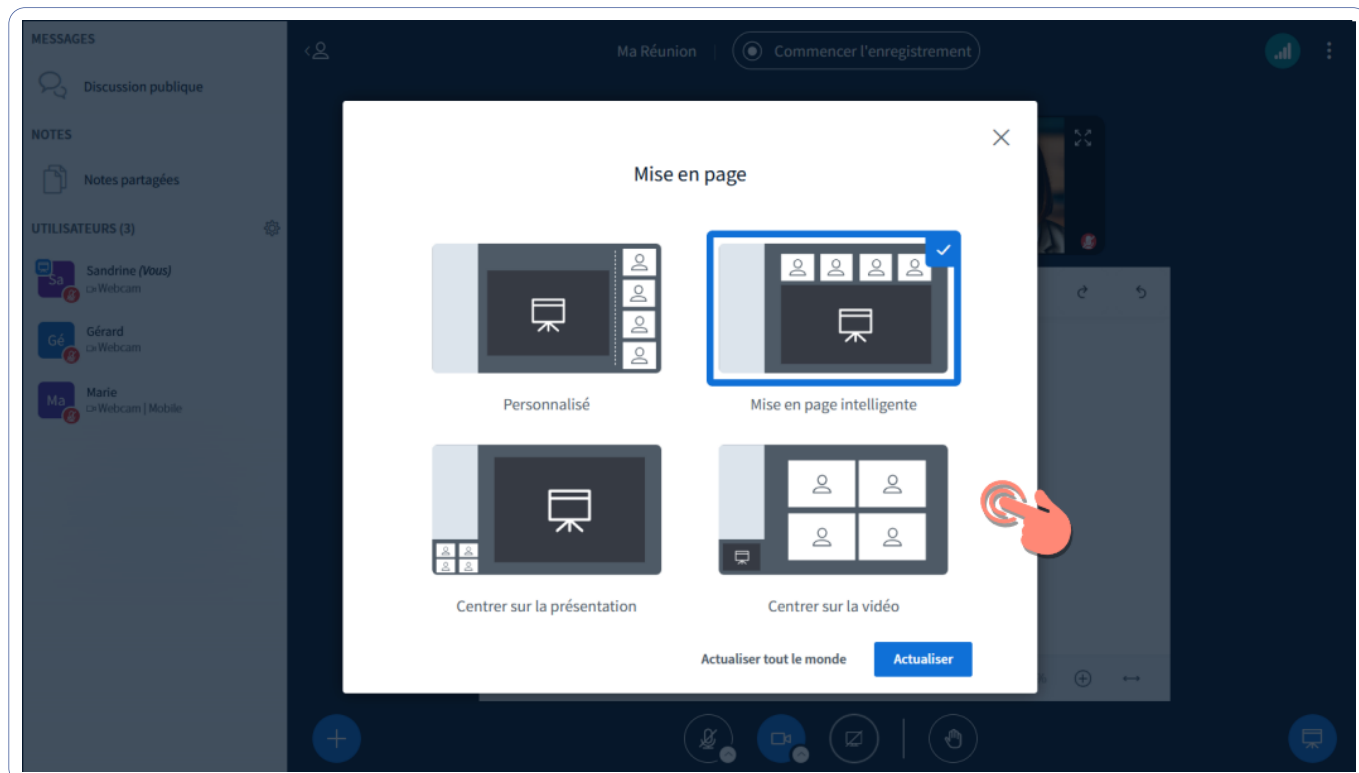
MESSAGES

Discussion publique

NOTES

Notes partagées

UTILISATEURS (3)

Sa Sandrine (Vous)
Webcam

Gé Gérard
Webcam

Ma Marie
Webcam | Mobile

Ma Réunion

Commencer l'enregistrement

Mise en page

Personnalisé

Mise en page intelligente

Centrer sur la présentation

Centrer sur la vidéo

Actualiser tout le monde

Actualiser